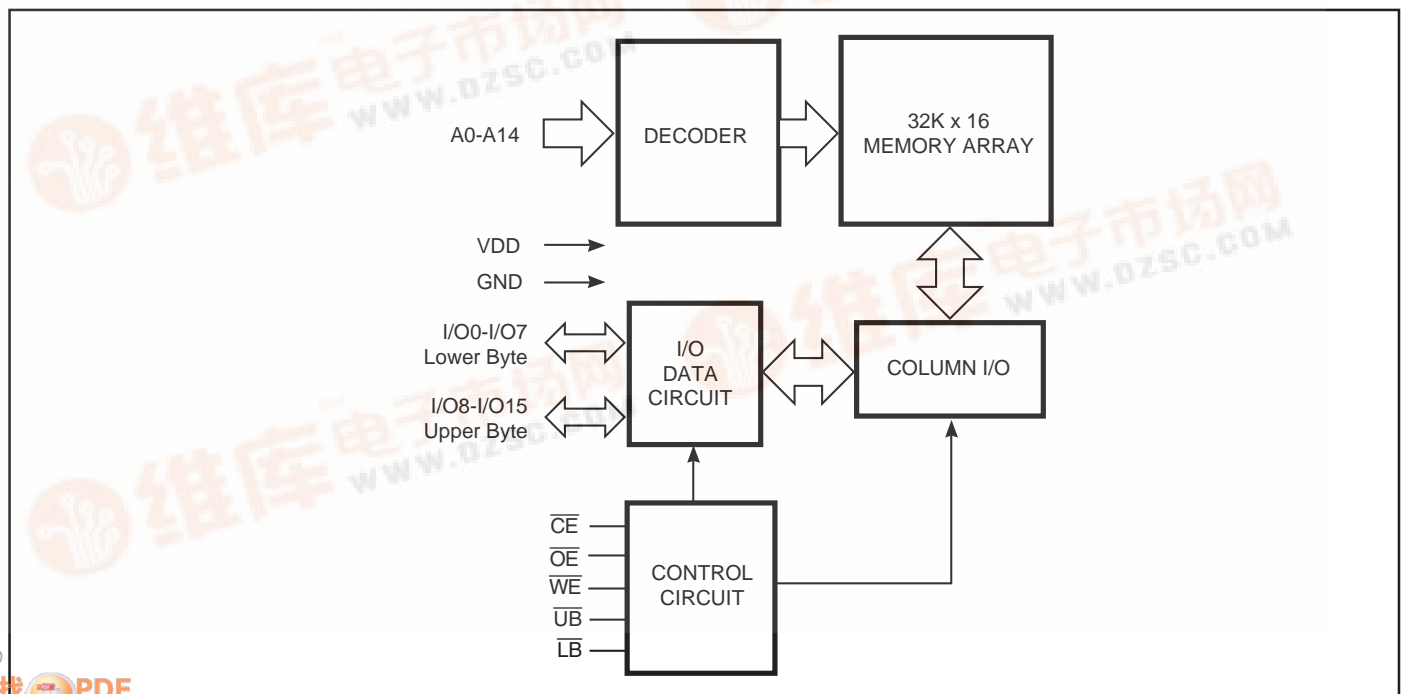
A0-A14

DECODER

32K x 16
MEMORY ARRAY

VDD

GND

I/O0-I/O7
Lower Byte

I/O8-I/O15
Upper Byte

I/O
DATA
CIRCUIT

COLUMN I/O

$\overline{CE}$
$\overline{OE}$
$\overline{WE}$
$\overline{UB}$
$\overline{LB}$

CONTROL
CIRCUIT

维库电子市场网
WWW.DZSC.COM

PDF